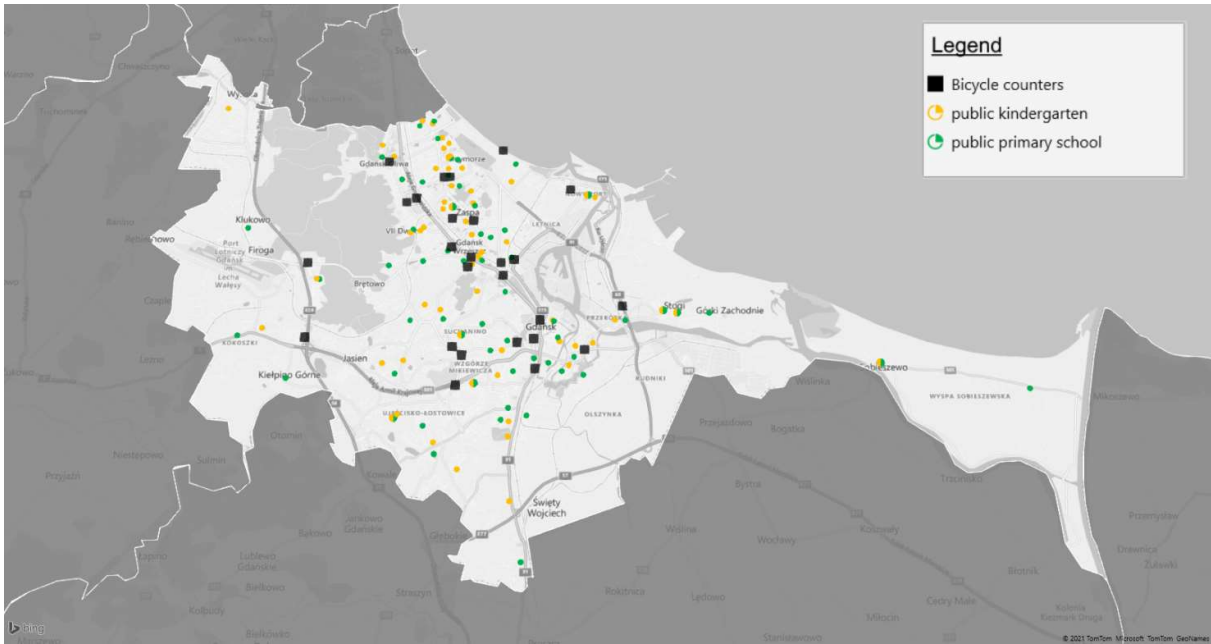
Legend
Bicycle counters
public kindergarten
public primary school

Wyspa
Chwaszczyno
Gdańsk Oliwa
Zaspa
Przymorze
Letnica
Klukowo
Rębiechowo
Firoga
Port Lotniczy Gdańsk im. Lecha Wałęsy
VII Dwór
Gdańsk Wrzeszcz
Bretowo
Suchanino
Gdańsk
Przeróbka
Stogi
Górki Zachodnie
Kokoszki
Jasień
Kiełpino Górne
Wzgórze Mickiewicza
Ujeścisko-Łostowice
Rudniki
Olszynka
Sobieszewo
Wyspa Sobieszewska
Orunia
Przejazdowo
Bogatka
Niestępowo
Sulmin
Przyjaźń
Święty Wojciech
Lublewo Gdańskie
Bielkówko
Straszyn
Rokitnica
Lędowo
Wiślina
Wocławy
Cedry Małe
Trutnowy
Przemysław
Mikoszewo
Błotnik
Bing
© 2021 TomTom Microsoft TomTom GeoNames